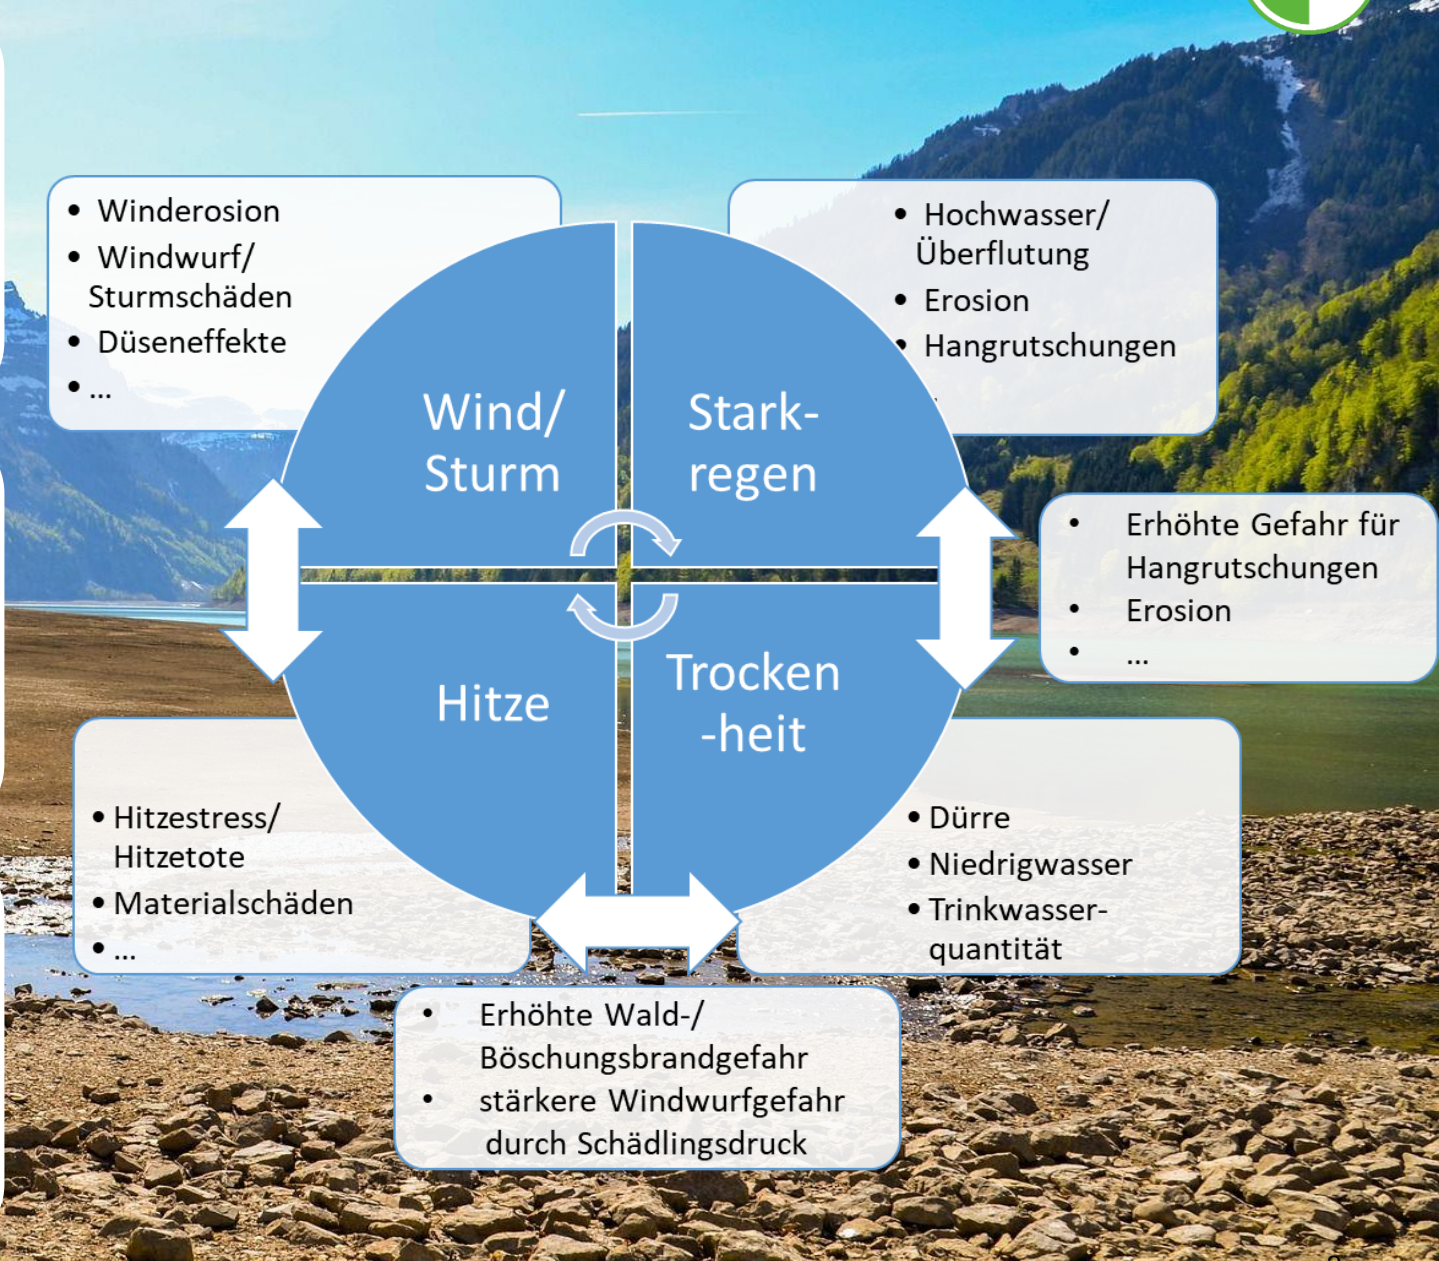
- Winderosion
- Windwurf/ Sturmschäden
- Düseneffekte
- …

- Hochwasser/ Überflutung
- Erosion
- Hangrutschungen

Wind/ Sturm

Stark-regen

Hitze

Trocken-heit

- Erhöhte Gefahr für Hangrutschungen
- Erosion
- …

- Hitzestress/ Hitzetote
- Materialschäden
- …

- Dürre
- Niedrigwasser
- Trinkwasser-quantität

- Erhöhte Wald-/ Böschungsbrandgefahr
- stärkere Windwurfgefahr durch Schädlingsdruck